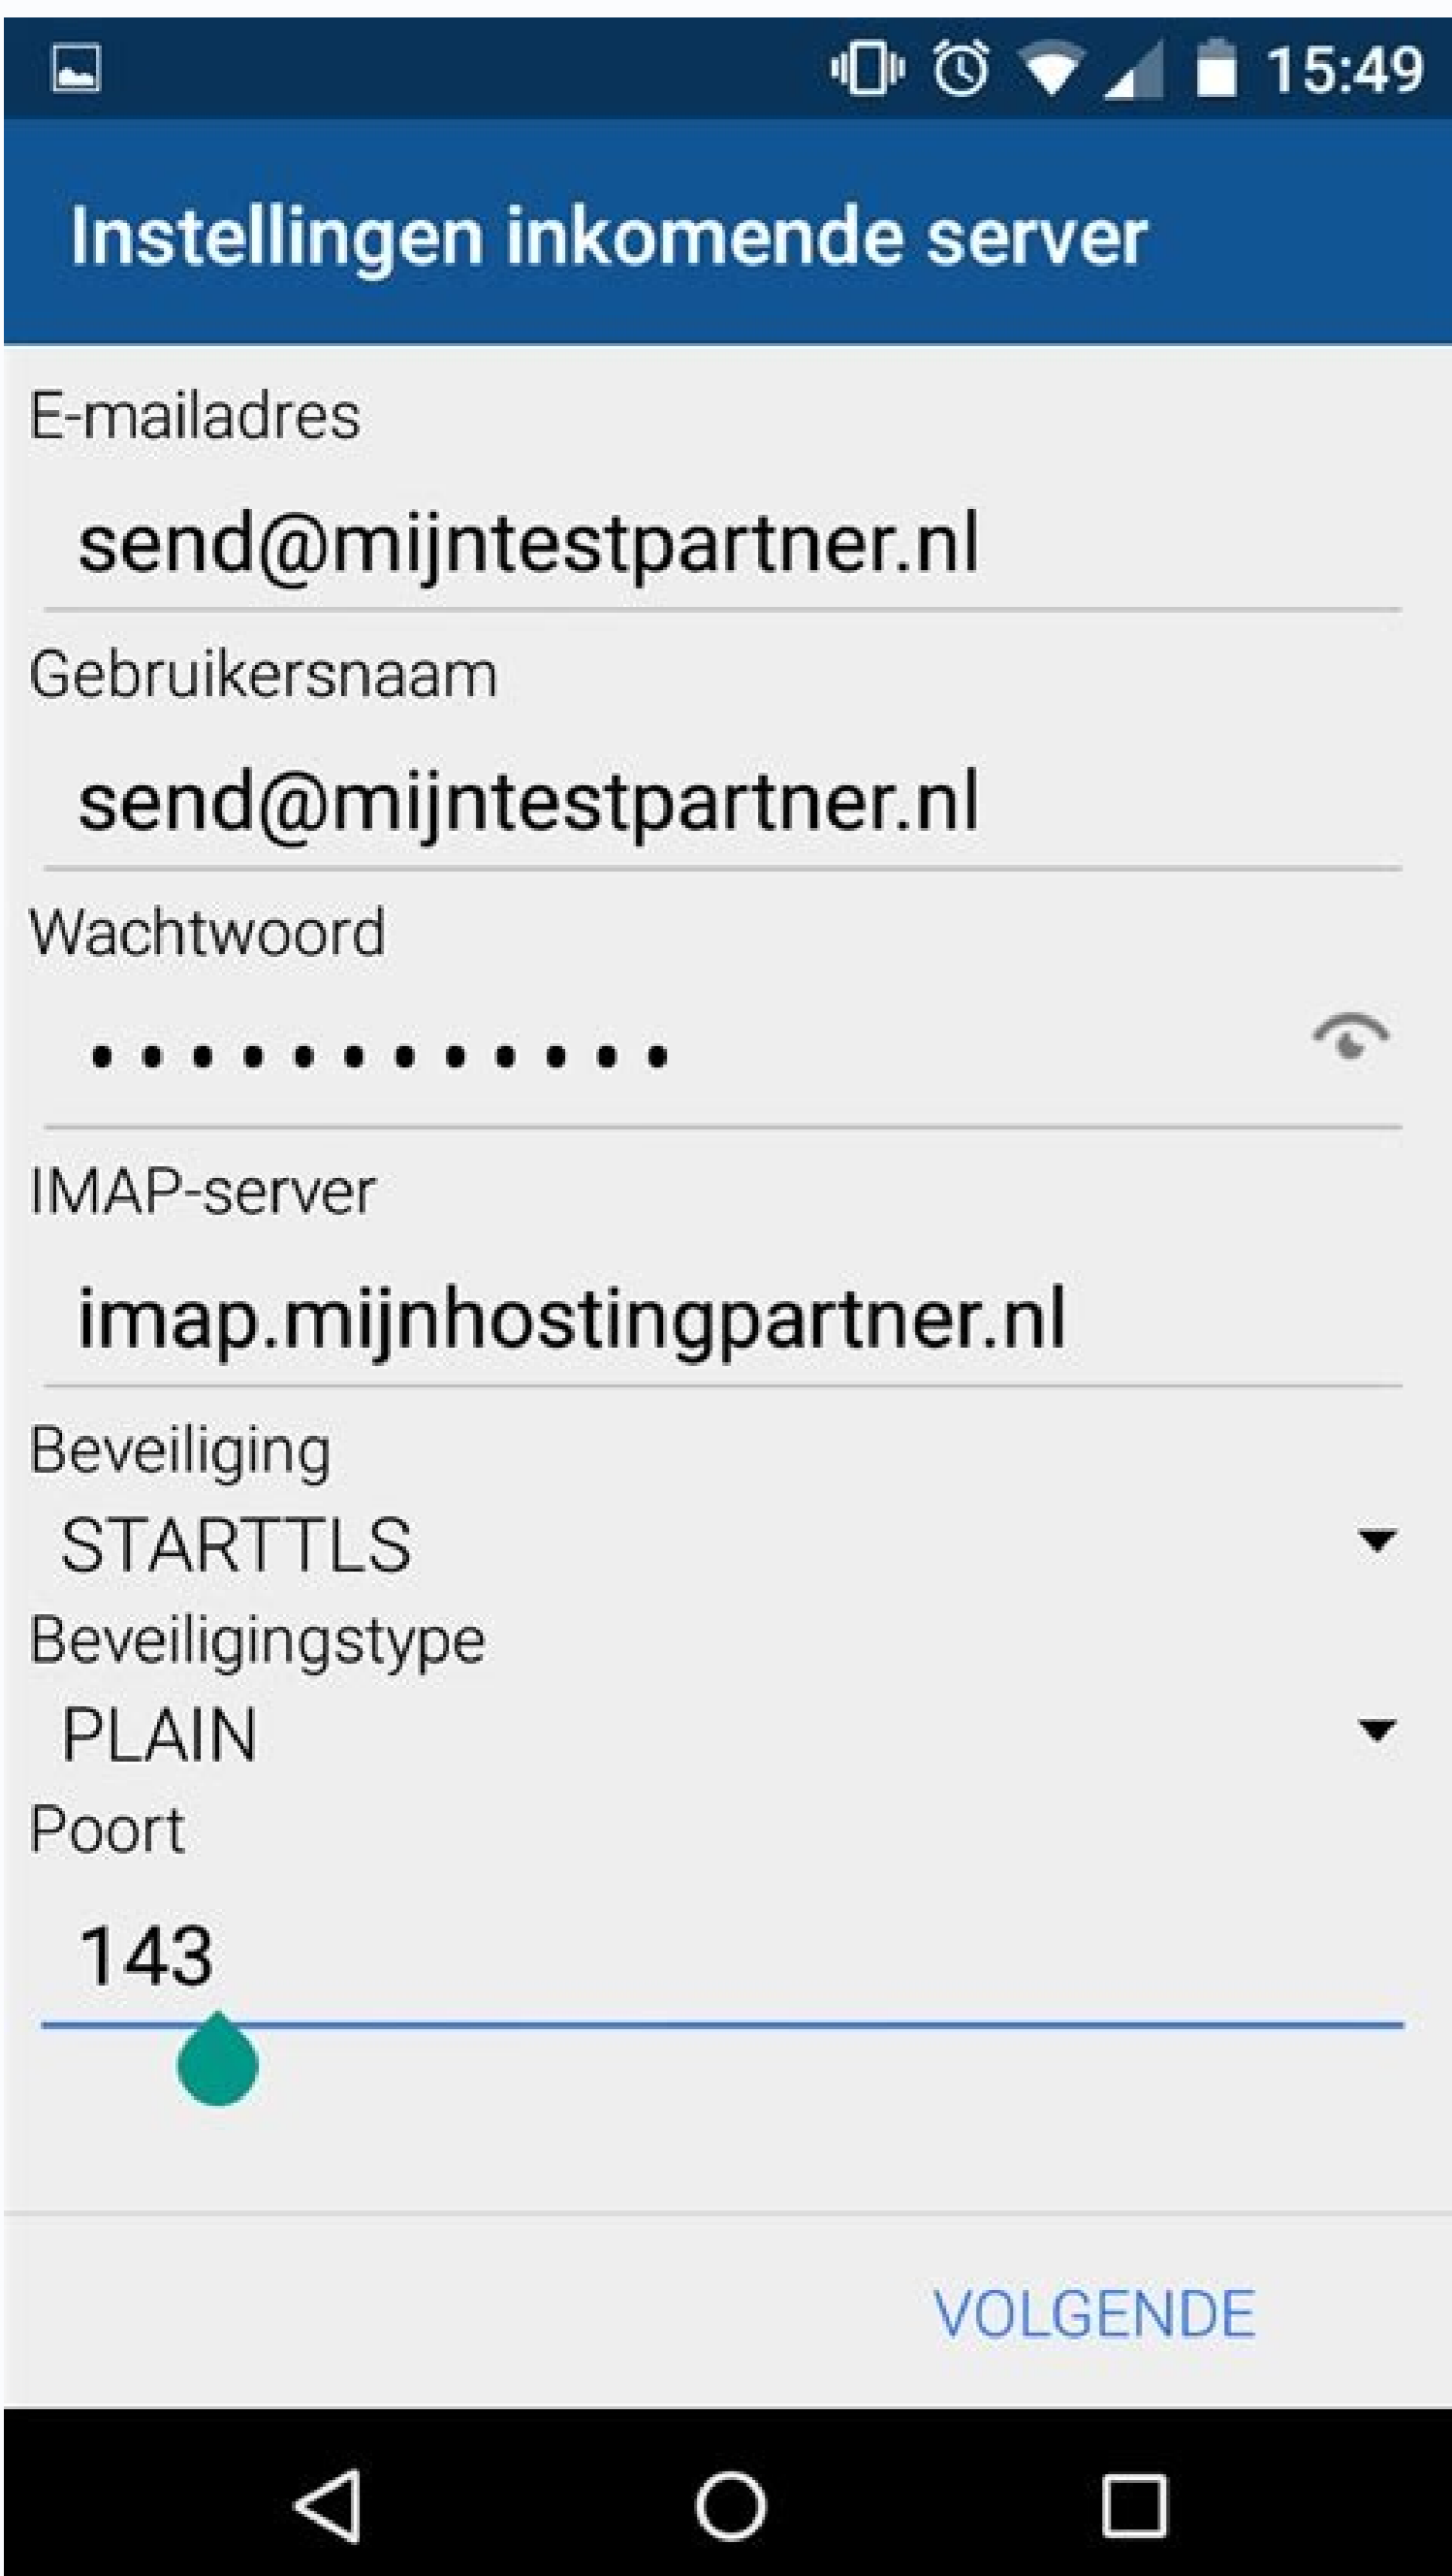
15:49

Instellingen inkomende server

E-mailadres

send@mijntestpartner.nl

Gebruikersnaam

send@mijntestpartner.nl

Wachtwoord

•••••••••••••

IMAP-server

imap.mijnhostingpartner.nl

Beveiliging

STARTTLS

Beveiligingstype

PLAIN

Poort

143

VOLGENDE